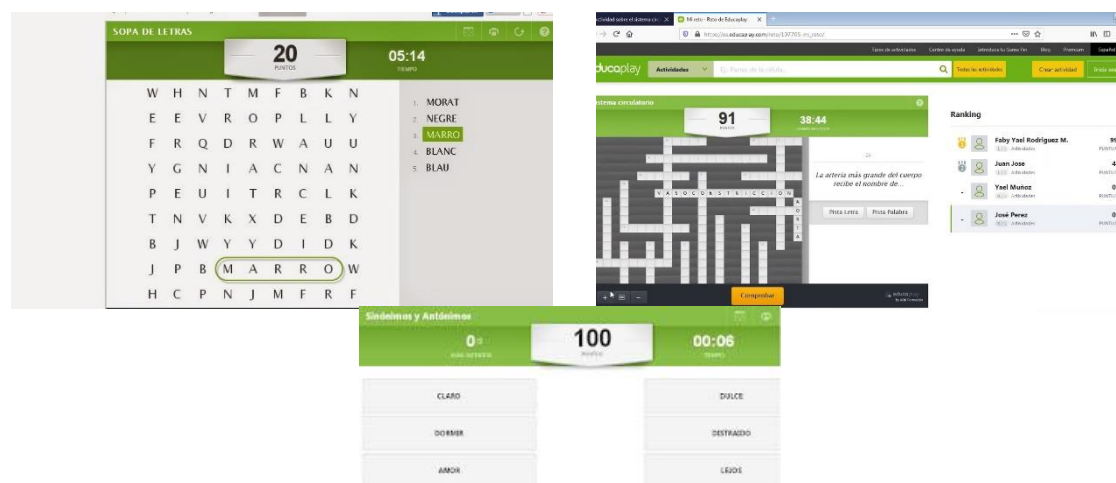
SOPA DE LETRAS

20
PUNTOS

05:14
TIEMPO

| | | | | | | | |
|---|---|---|---|---|---|---|---|
| W | H | N | T | M | F | B | K | N |
| E | E | V | R | O | P | L | L | Y |
| F | R | Q | D | R | W | A | U | U |
| Y | G | N | I | A | C | N | A | N |
| P | E | U | I | T | R | C | L | K |
| T | N | V | K | X | D | E | B | D |
| B | J | W | Y | Y | D | I | D | K |
| J | P | B | M | A | R | R | O | W |
| H | C | P | N | J | M | F | R | F |

1. MORAT
2. NEGRE
3. MARRO
4. BLANC
5. BLAU

Mi reto - Reto de Educaplay

https://es.educaplay.com/reto/137705-mi_reto/

educaplay Actividades

Todas las actividades

Crear actividad

istema circulatorio

91
PUNTOS

38:44

24

La arteria más grande del cuerpo recibe el nombre de...

Pista Letra Pista Palabra

V A S O C O N S T R I C C I O N

A O R T A

Comprobar

Ranking

Faby Yael Rodriguez M.
Juan Jose
Yael Muñoz
José Perez

Sinónimos y Antónimos

0
100
PUNTOS
00:06
TIEMPO

CLARO
DULCE
DORMIR
DESTRAZO
AMOR
LEJOS